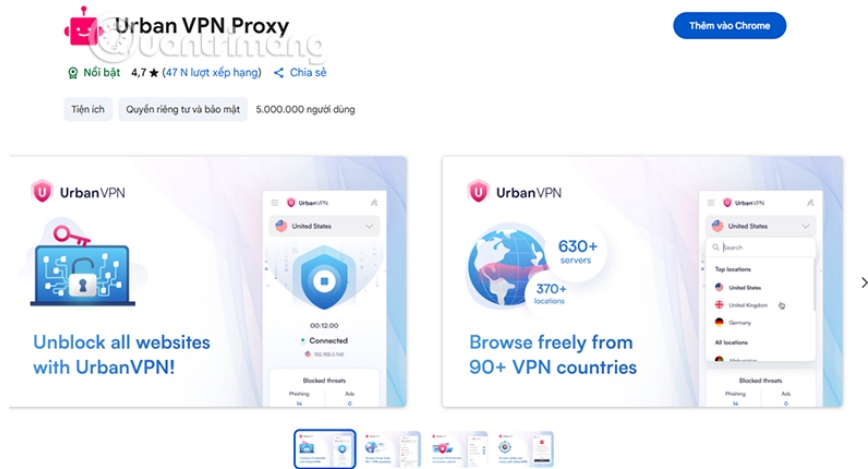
Urban VPN Proxy

Quantrimang

Thêm vào Chrome

Nổi bật 4,7 ★ (47 N lượt xếp hạng) Chia sẻ

Tiện ích Quyền riêng tư và bảo mật 5.000.000 người dùng

UrbanVPN

UrbanVPN

United States

00:12:00

Connected

192.168.0.148

Blocked threats

Phishing 14

Ads 0

Unblock all websites with UrbanVPN!

UrbanVPN

630+ servers

370+ locations

UrbanVPN

United States

Search

Top locations

United States

United Kingdom

Germany

All locations

Blocked threats

Phishing 14

Ads 0

Browse freely from 90+ VPN countries